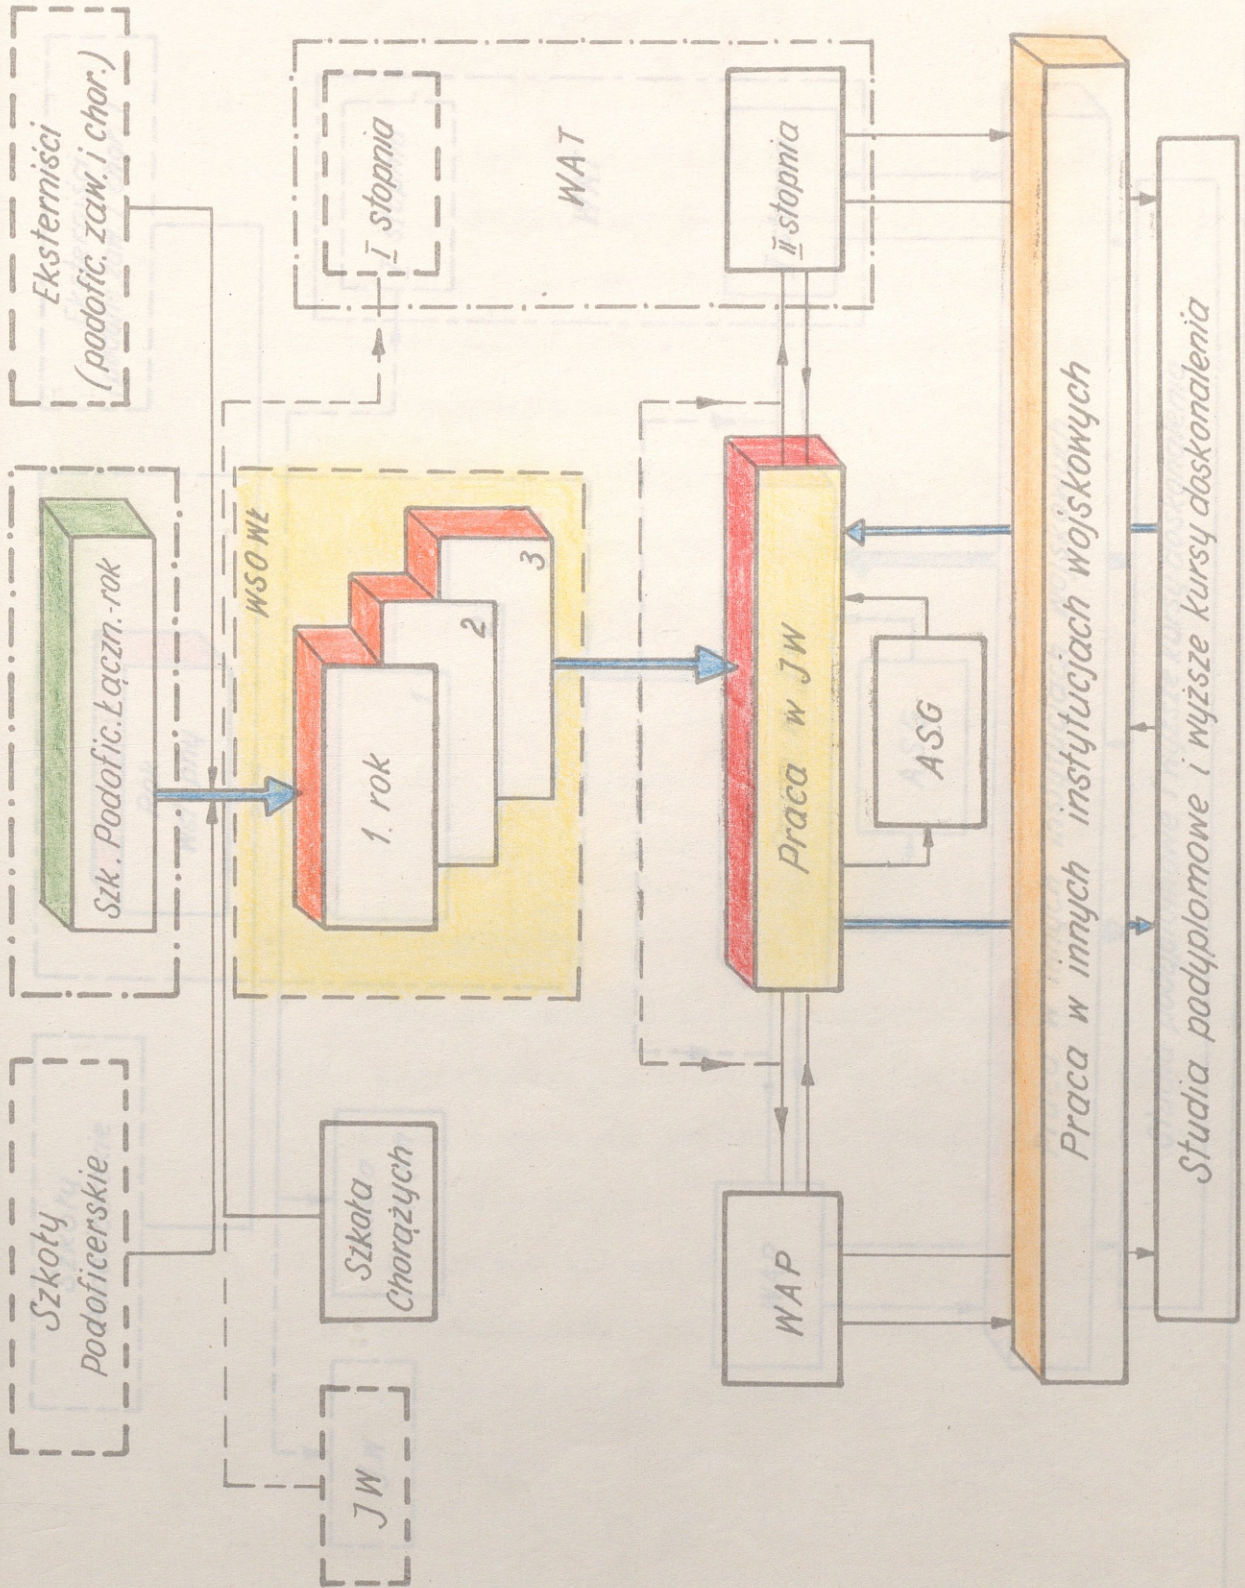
Szkoły Podoficerskie

Szk. Podofic. Łączn.-rok

Eksterniści (podofic. zaw. i chor.)

JW

Szkoła Chorążych

WSOWŁ

1. rok

2

3

I stopnia

WAT

II stopnia

WAP

Praca w JW

ASG

Praca w innych instytucjach wojskowych

Studia podyplomowe i wyższe kursy doskonalenia